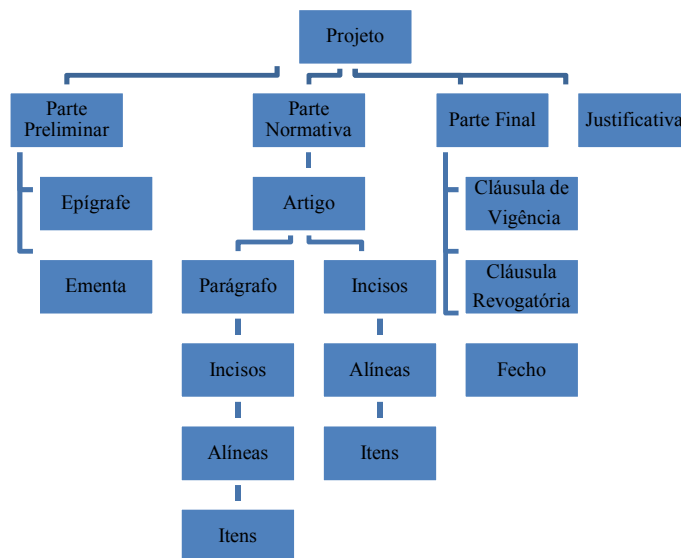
Projeto

Parte Preliminar

Epígrafe

Ementa

Parte Normativa

Artigo

Parágrafo

Incisos

Alíneas

Itens

Incisos

Alíneas

Itens

Parte Final

Cláusula de Vigência

Cláusula Revogatória

Fecho

Justificativa